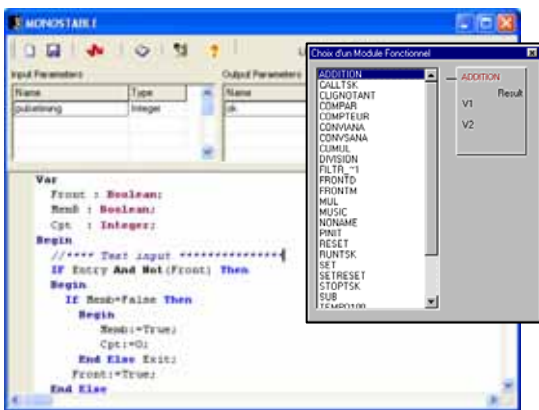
MONOSTABLE

Input Parameters

| Name | Type |
|---|---|
| pulsetimeng | Integer |

Output Parameters

| Name |
|---|
| ok |

Var
Front : Boolean;
Memb : Boolean;
Cpt : Integer;
Begin
//**** Test input **************
If Entry And Not(Front) Then
Begin
If Memb=False Then
Begin
Memb:=True;
Cpt:=0;
End Else Exit;
Front:=True;
End Else

Choix d'un Module Fonctionnel

ADDITION
CALLTSK
CLIGNOTANT
COMPAR
COMPTEUR
CONVIANA
CONVSANA
CUMUL
DIVISION
FILTR_~1
FRONTD
FRONTM
MUL
MUSIC
NONAME
PINIT
RESET
RUNTSK
SET
SETRESET
STOPTSK
SUB
TEMPO100

ADDITION
Result
V1
V2